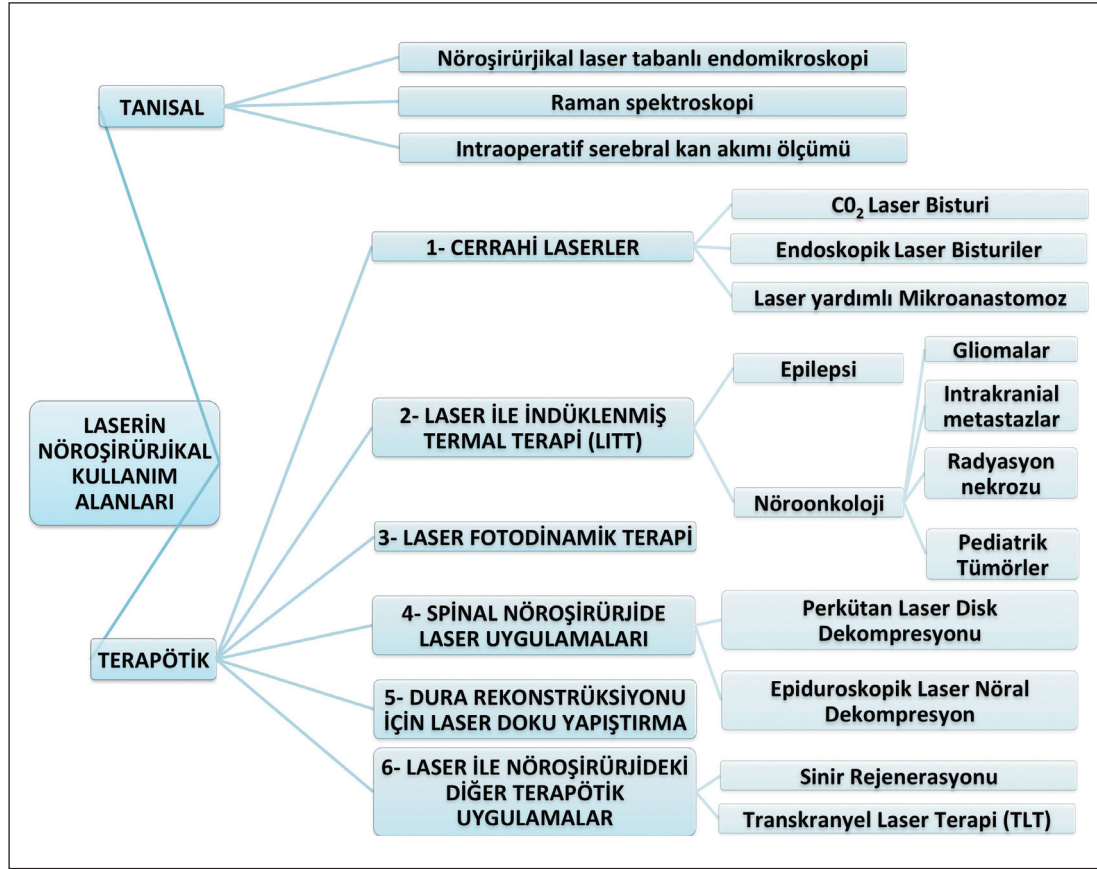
LASERİN NÖROŞİRÜRJİKAL KULLANIM ALANLARI

TANISAL

Nöroşirürjikal laser tabanlı endomikroskopi

Raman spektroskopi

Intraoperatif serebral kan akımı ölçümü

TERAPÖTİK

1- CERRAHİ LASERLER

$C0_2$ Laser Bisturi

Endoskopik Laser Bisturiler

Laser yardımlı Mikroanastomoz

2- LASER İLE İNDÜKLENMİŞ TERMAL TERAPİ (LITT)

Epilepsi

Nöroonkoloji

Gliomalar

Intrakranial metastazlar

Radyasyon nekrozu

Pediatrik Tümörler

3- LASER FOTODİNAMİK TERAPİ

4- SPİNAL NÖROŞİRÜRJİDE LASER UYGULAMALARI

Perkütan Laser Disk Dekompresyonu

Epiduroskopik Laser Nöral Dekompresyon

5- DURA REKONSTRÜKSİYONU İÇİN LASER DOKU YAPIŞTIRMA

6- LASER İLE NÖROŞİRÜRJİDEKİ DİĞER TERAPÖTİK UYGULAMALAR

Sinir Rejenerasyonu

Transkranyel Laser Terapi (TLT)